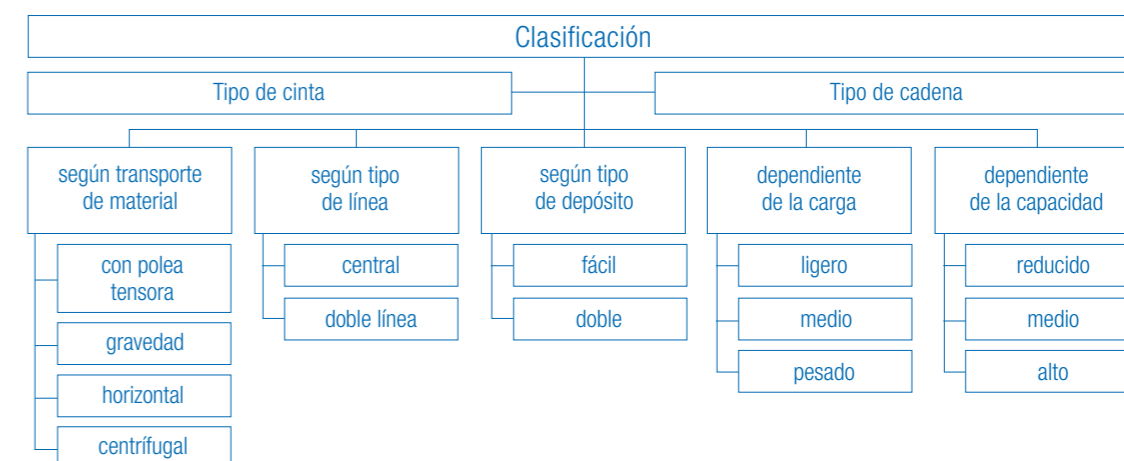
Clasificación

Tipo de cinta

Tipo de cadena

según transporte de material

con polea tensora

gravedad

horizontal

centrífugal

según tipo de línea

central

doble línea

según tipo de depósito

fácil

doble

dependiente de la carga

ligero

medio

pesado

dependiente de la capacidad

reducido

medio

alto